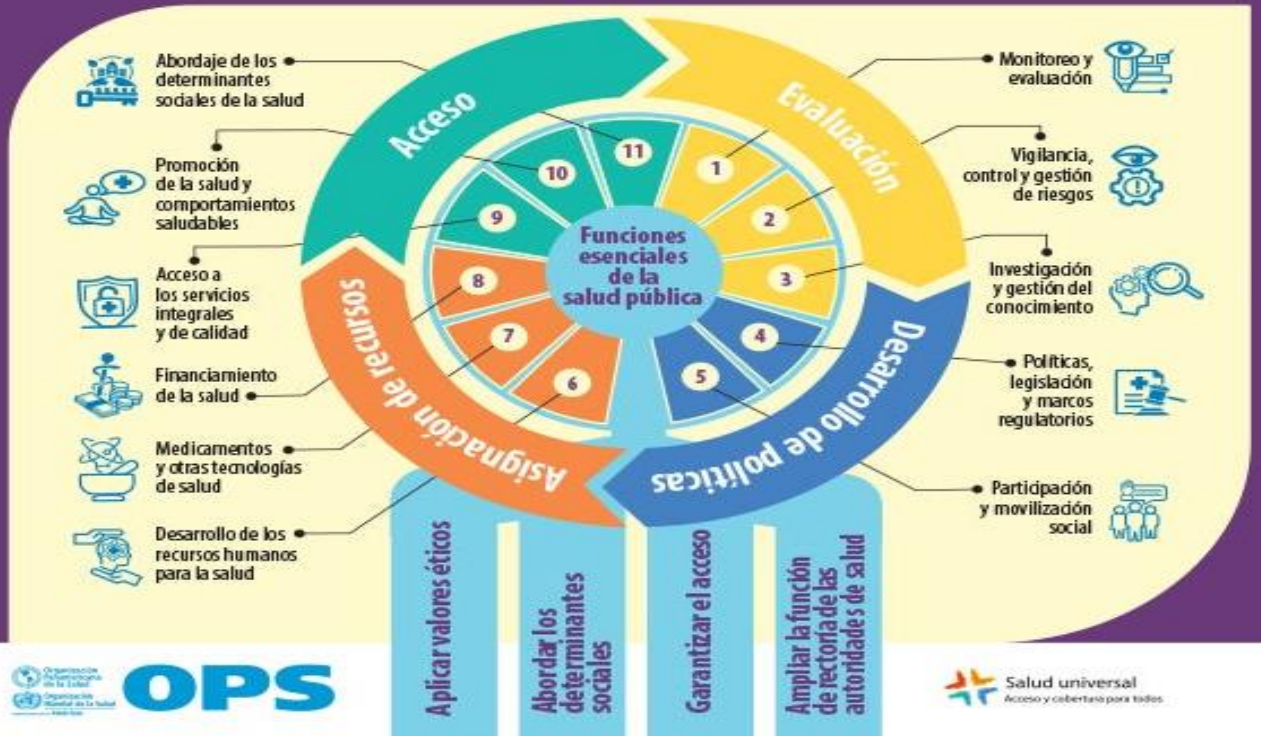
Abordaje de los determinantes sociales de la salud

Promoción de la salud y comportamientos saludables

Acceso a los servicios integrales y de calidad

Financiamiento de la salud

Medicamentos y otras tecnologías de salud

Desarrollo de los recursos humanos para la salud

Acceso

Evaluación

Desarrollo de políticas

Asignación de recursos

Funciones esenciales de la salud pública

1 2 3 4 5 6 7 8 9 10 11

Monitoreo y evaluación

Vigilancia, control y gestión de riesgos

Investigación y gestión del conocimiento

Políticas, legislación y marcos regulatorios

Participación y movilización social

Aplicar valores éticos

Abordar los determinantes sociales

Garantizar el acceso

Ampliar la función de rectoría de las autoridades de salud

Organización Panamericana de la Salud
Organización Mundial de la Salud
OPS

Salud universal
Acceso y cobertura para todos